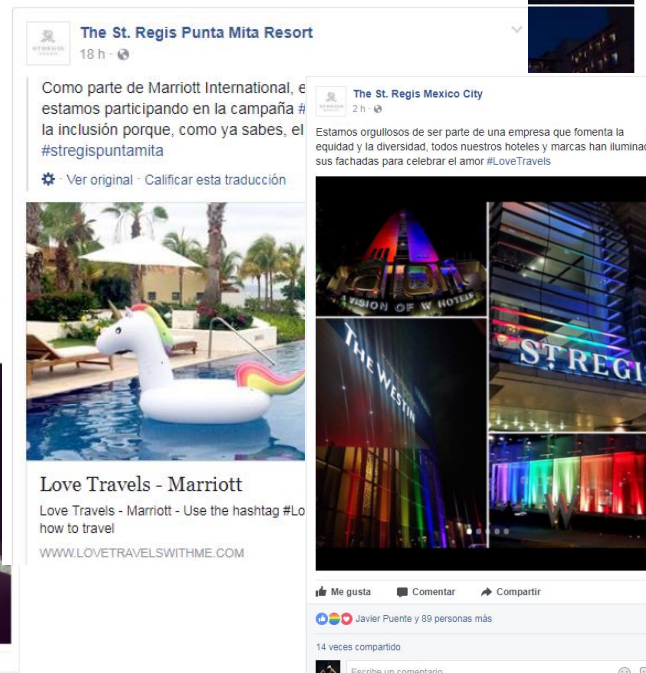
The St. Regis Punta Mita Resort
18 h ·

Como parte de Marriott International, e estamos participando en la campaña # la inclusión porque, como ya sabes, el #stregispuntamita

Ver original · Calificar esta traducción

Love Travels - Marriott
Love Travels - Marriott - Use the hashtag #Lo how to travel
WWW.LOVETRAVELSWITHME.COM

The St. Regis Mexico City
2 h ·

Estamos orgullosos de ser parte de una empresa que fomenta la equidad y la diversidad, todos nuestros hoteles y marcas han iluminad sus fachadas para celebrar el amor #LoveTravels

VISION OF W HOTEL
THE WESTIN
ST REGI

Me gusta
Comentar
Compartir

Javier Puente y 89 personas más

14 veces compartido

Escribe un comentario